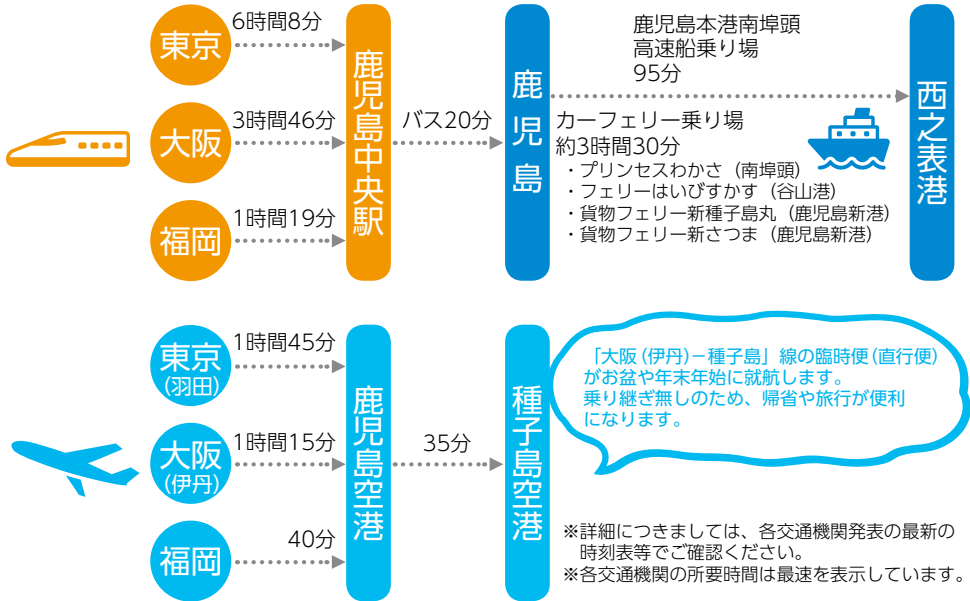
東京
6時間8分
大阪
3時間46分
福岡
1時間19分
鹿児島中央駅
バス20分
鹿児島
鹿児島本港南埠頭
高速船乗り場
95分
カーフェリー乗り場
約3時間30分
・プリンセスわかさ（南埠頭）
・フェリーはいびすかす（谷山港）
・貨物フェリー新種子島丸（鹿児島新港）
・貨物フェリー新さつま（鹿児島新港）
西之表港

東京（羽田）
1時間45分
大阪（伊丹）
1時間15分
福岡
40分
鹿児島空港
35分
種子島空港

「大阪（伊丹）－種子島」線の臨時便（直行便）がお盆や年末年始に就航します。
乗り継ぎ無しのため、帰省や旅行が便利になります。

※詳細につきましては、各交通機関発表の最新の時刻表等でご確認ください。
※各交通機関の所要時間は最速を表示しています。